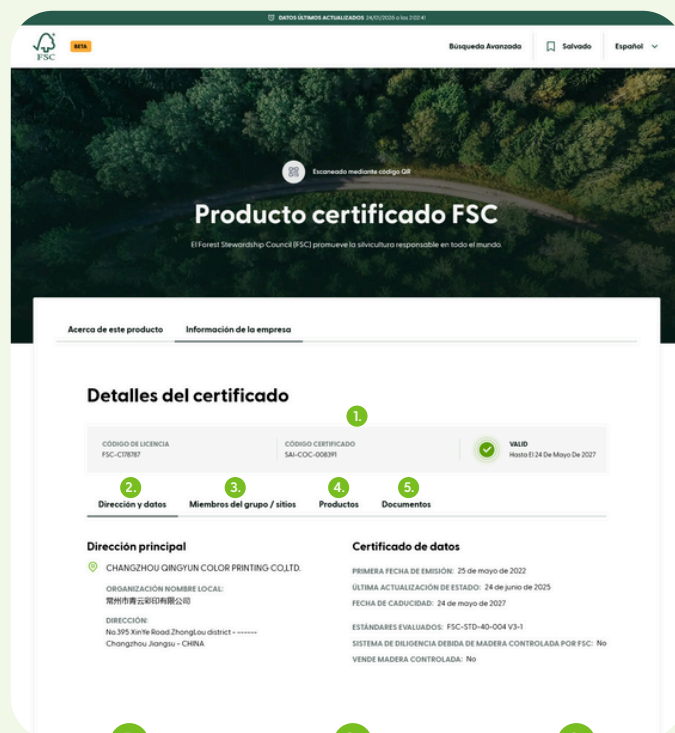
DATOS ÚLTIMOS ACTUALIZADOS 24/07/2025 a las 2:02:41

FSC

BETA

Búsqueda Avanzada

Salvado

Español

Escaneado mediante código QR

Producto certificado FSC

El Forest Stewardship Council (FSC) promueve la silvicultura responsable en todo el mundo.

Acerca de este producto

Información de la empresa

Detalles del certificado

1.

CÓDIGO DE LICENCIA
FSC-C178787

CÓDIGO CERTIFICADO
SAI-COC-008391

VALID
Hasta El 24 De Mayo De 2027

2.
Dirección y datos

3.
Miembros del grupo / sitios

4.
Productos

5.
Documentos

Dirección principal

CHANGZHOU QINGYUN COLOR PRINTING CO.,LTD.

ORGANIZACIÓN NOMBRE LOCAL:
常州市青云彩印有限公司

DIRECCIÓN:
No.395 XinYe Road ZhongLou district - ------
Changzhou Jiangsu - CHINA

Certificado de datos

PRIMERA FECHA DE EMISIÓN: 25 de mayo de 2022

ÚLTIMA ACTUALIZACIÓN DE ESTADO: 24 de junio de 2025

FECHA DE CADUCIDAD: 24 de mayo de 2027

ESTÁNDARES EVALUADOS: FSC-STD-40-004 V3-1

SISTEMA DE DILIGENCIA DEBIDA DE MADERA CONTROLADA POR FSC: No

VENDE MADERA CONTROLADA: No